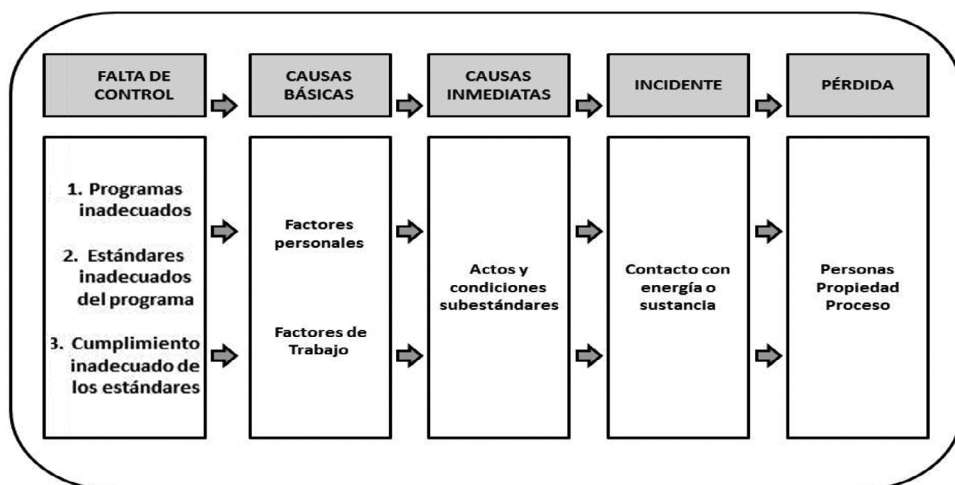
FALTA DE CONTROL

CAUSAS BÁSICAS

CAUSAS INMEDIATAS

INCIDENTE

PÉRDIDA

1. Programas inadecuados

2. Estándares inadecuados del programa

3. Cumplimiento inadecuado de los estándares

Factores personales

Factores de Trabajo

Actos y condiciones subestándares

Contacto con energía o sustancia

Personas
Propiedad
Proceso